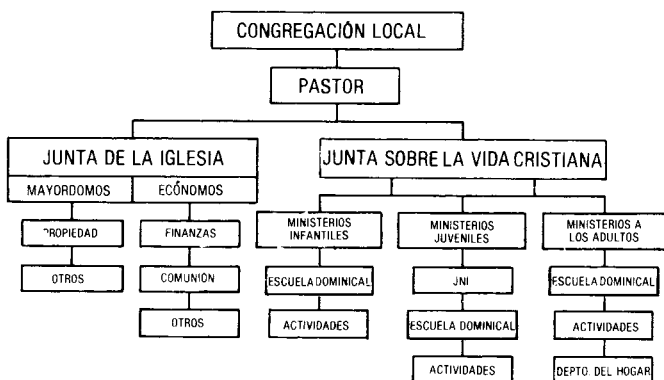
CONGREGACIÓN LOCAL

PASTOR

JUNTA DE LA IGLESIA

MAYORDOMOS

ECÓNOMOS

PROPIEDAD

OTROS

FINANZAS

COMUNION

OTROS

JUNTA SOBRE LA VIDA CRISTIANA

MINISTERIOS INFANTILES

ESCUELA DOMINICAL

ACTIVIDADES

MINISTERIOS JUVENILES

JNI

ESCUELA DOMINICAL

ACTIVIDADES

MINISTERIOS A LOS ADULTOS

ESCUELA DOMINICAL

ACTIVIDADES

DEPTO. DEL HOGAR